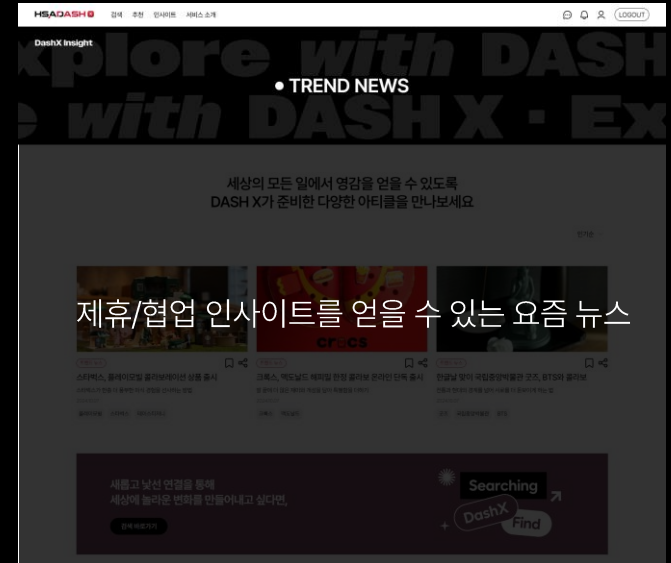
HSADASH 검색 추천 인사이트 서비스 소개 LOGOUT

DashX Insight

xplore with DASH
e with DASH X · Ex

• TREND NEWS

세상의 모든 일에서 영감을 얻을 수 있도록
DASH X가 준비한 다양한 아티클을 만나보세요

인기순

crocs

제휴/협업 인사이트를 얻을 수 있는 요즘 뉴스

스타벅스, 플레이모빌 콜라보레이션 상품 출시

크록스, 맥도날드 해피밀 한정 콜라보 온라인 단독 출시

한글날 맞이 국립중앙박물관 굿즈, BTS와 콜라보

새롭고 낯선 연결을 통해
세상에 놀라운 변화를 만들어내고 싶다면,

Searching
DashX
Find